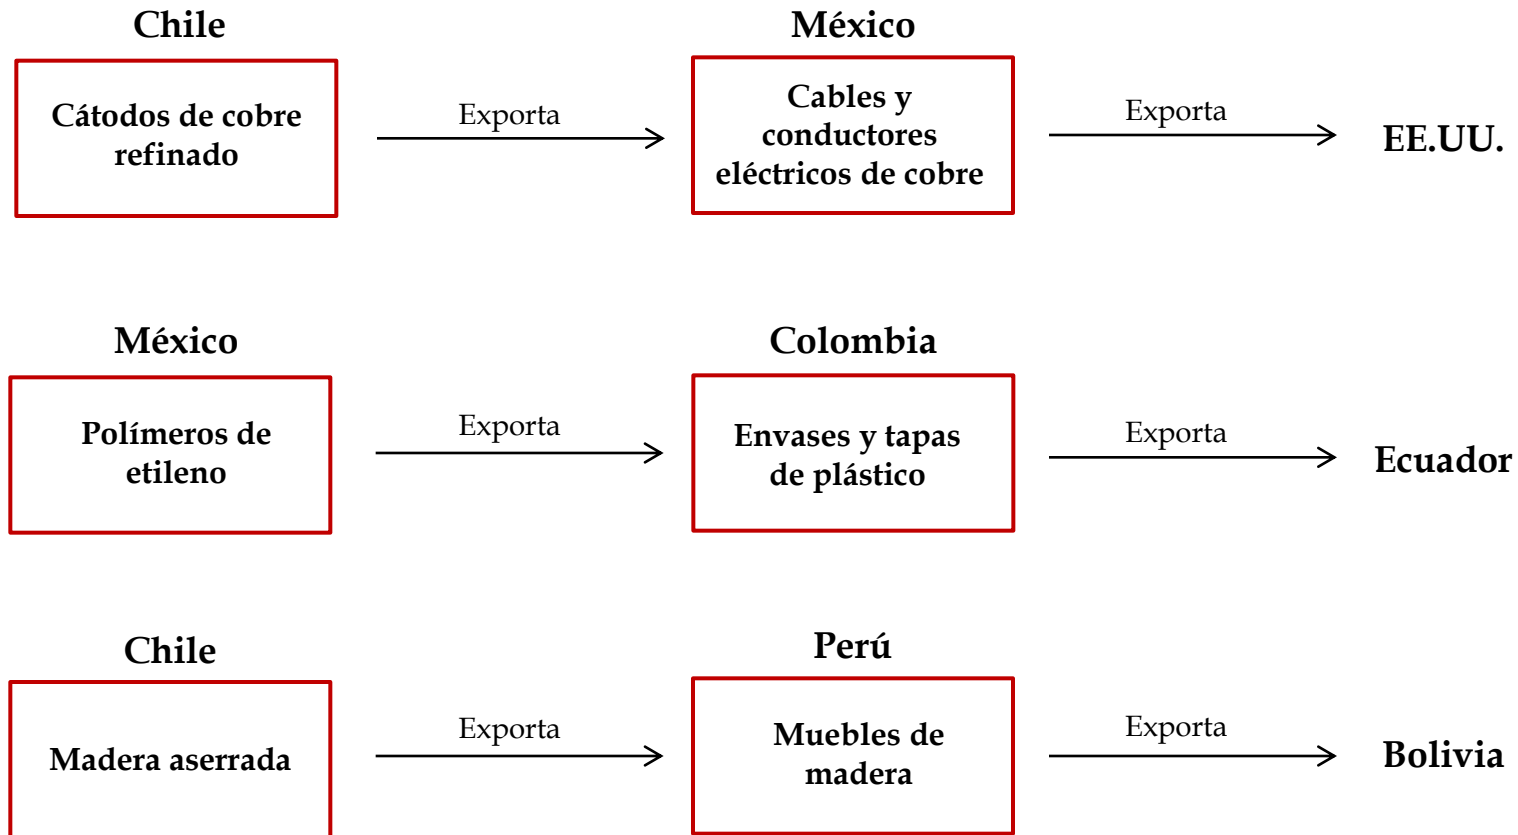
Chile

Cátodos de cobre refinado

Exporta

México

Cables y conductores eléctricos de cobre

Exporta

EE.UU.

México

Polímeros de etileno

Exporta

Colombia

Envases y tapas de plástico

Exporta

Ecuador

Chile

Madera aserrada

Exporta

Perú

Muebles de madera

Exporta

Bolivia